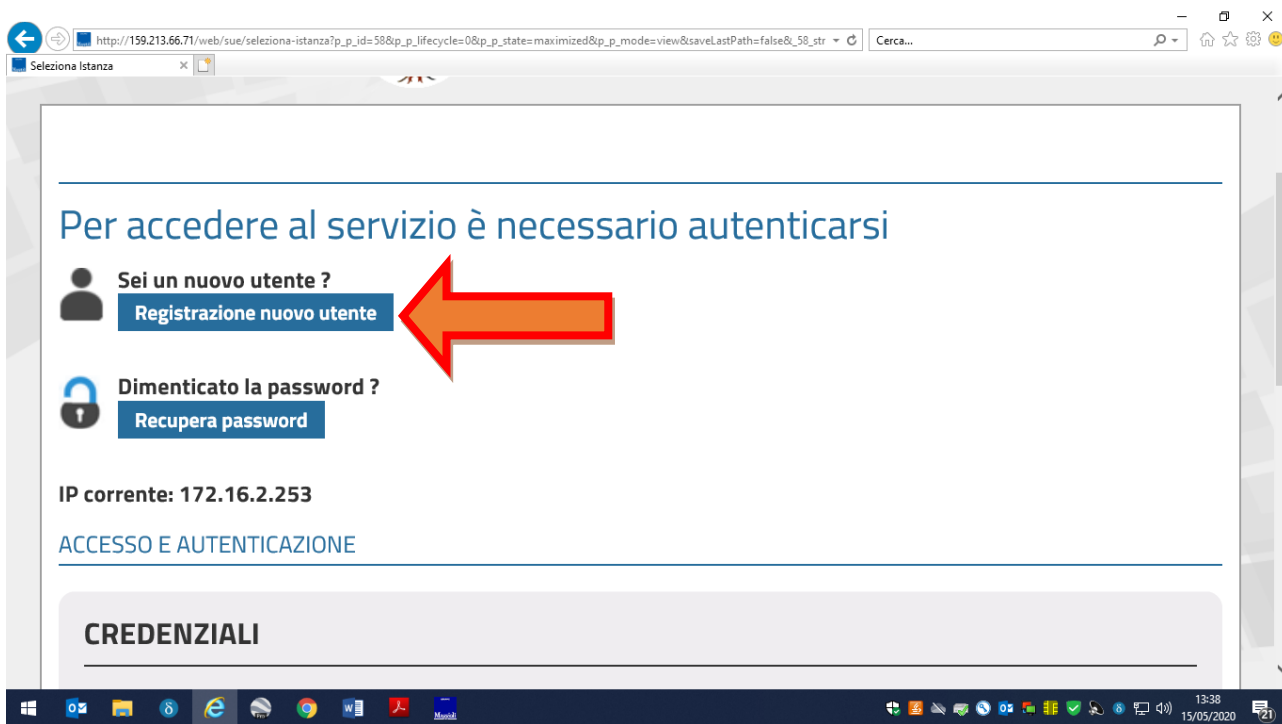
http://159.213.66.71/web/sue/seleziona-istanza?p_p_id=58&p_p_lifecycle=0&p_p_state=maximized&p_p_mode=view&saveLastPath=false&_58_str

Cerca...

Seleziona Istanza

Per accedere al servizio è necessario autenticarsi

Sei un nuovo utente ?

Registrazione nuovo utente

Dimenticato la password ?

Recupera password

IP corrente: 172.16.2.253

ACCESSO E AUTENTICAZIONE

CREDENZIALI

13:38
15/05/2020

21